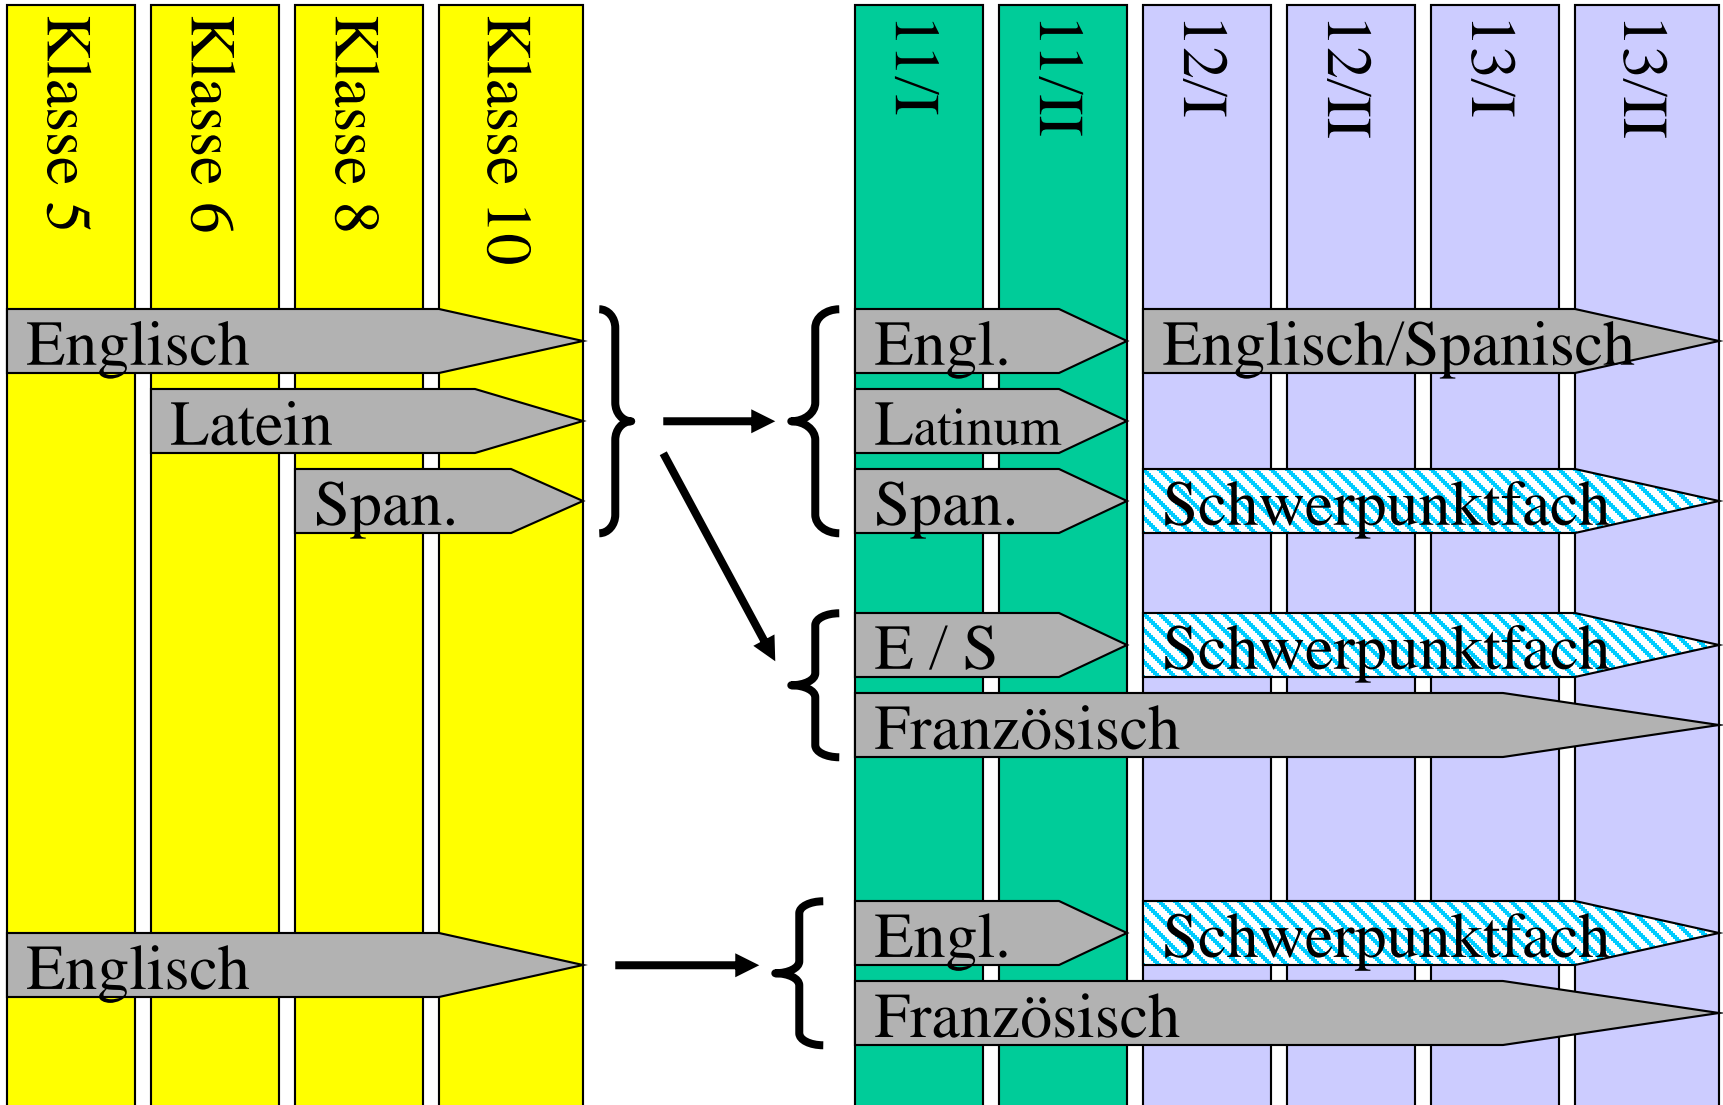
Klasse 5
Klasse 6
Klasse 8
Klasse 10

11/I
11/II
12/I
12/II
13/I
13/II

Englisch
Latein
Span.

Engl.
Latinum
Span.

Englisch/Spanisch
Schwerpunktfach

E / S
Schwerpunktfach
Französisch

Englisch

Engl.
Schwerpunktfach
Französisch